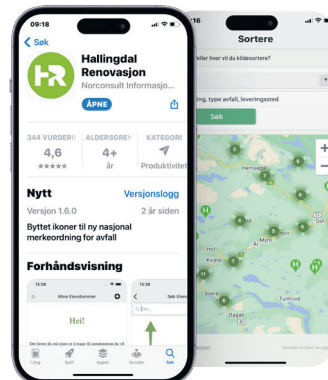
09:18

< Søk

Hallingdal Renovasjon

Norconsult Informasjo...

ÅPNE

344 VURDERI
4,6
★★★★★

ALDERSGREN
4+
år

KATEGORI
Produktivitet

Nytt

Versjonslogg

Versjon 1.6.0

2 år siden

Byttet ikoner til ny nasjonal merkeordning for avfall

Forhåndsvisning

12:26

Mine Eiendommer

Hei!

12:26

< Søk Eien

I dag

Spill

Apper

Arcade

Søk

:16

Sortere

eller hvor vil du kildesortere?

ing, type avfall, leveringssted

Søk

Hemsedal

Gol

Myro

Al

Kirkeby

Flå

Torpo

Dagali

Tunhovd

Soere

5

7

6

5

6